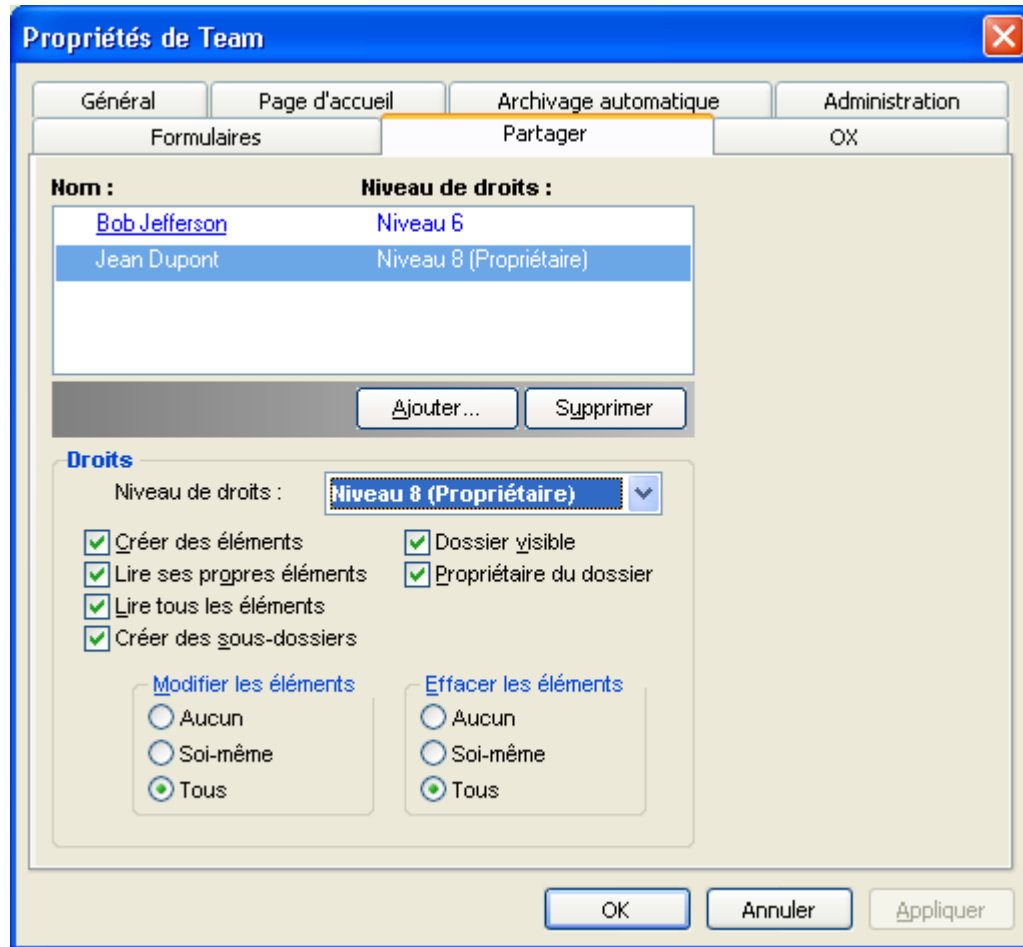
Propriétés de Team

Général
Page d'accueil
Archivage automatique
Administration
Formulaires
Partager
OX

| Nom : | Niveau de droits : |
|---|---|
| Bob Jefferson | Niveau 6 |
| Jean Dupont | Niveau 8 (Propriétaire) |

Ajouter...
Supprimer

Droits
Niveau de droits : Niveau 8 (Propriétaire)

Créer des éléments
Lire ses propres éléments
Lire tous les éléments
Créer des sous-dossiers
Dossier visible
Propriétaire du dossier

Modifier les éléments
Aucun
Soi-même
Tous

Effacer les éléments
Aucun
Soi-même
Tous

OK
Annuler
Appliquer